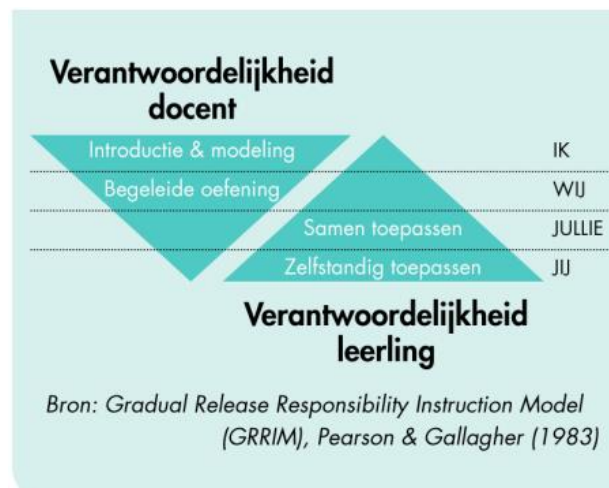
Verantwoordelijkheid docent

Introductie & modeling
IK
Begeleide oefening
WIJ
Samen toepassen
JULLIE
Zelfstandig toepassen
JIJ

Verantwoordelijkheid leerling

Bron: Gradual Release Responsibility Instruction Model (GRRIM), Pearson & Gallagher (1983)